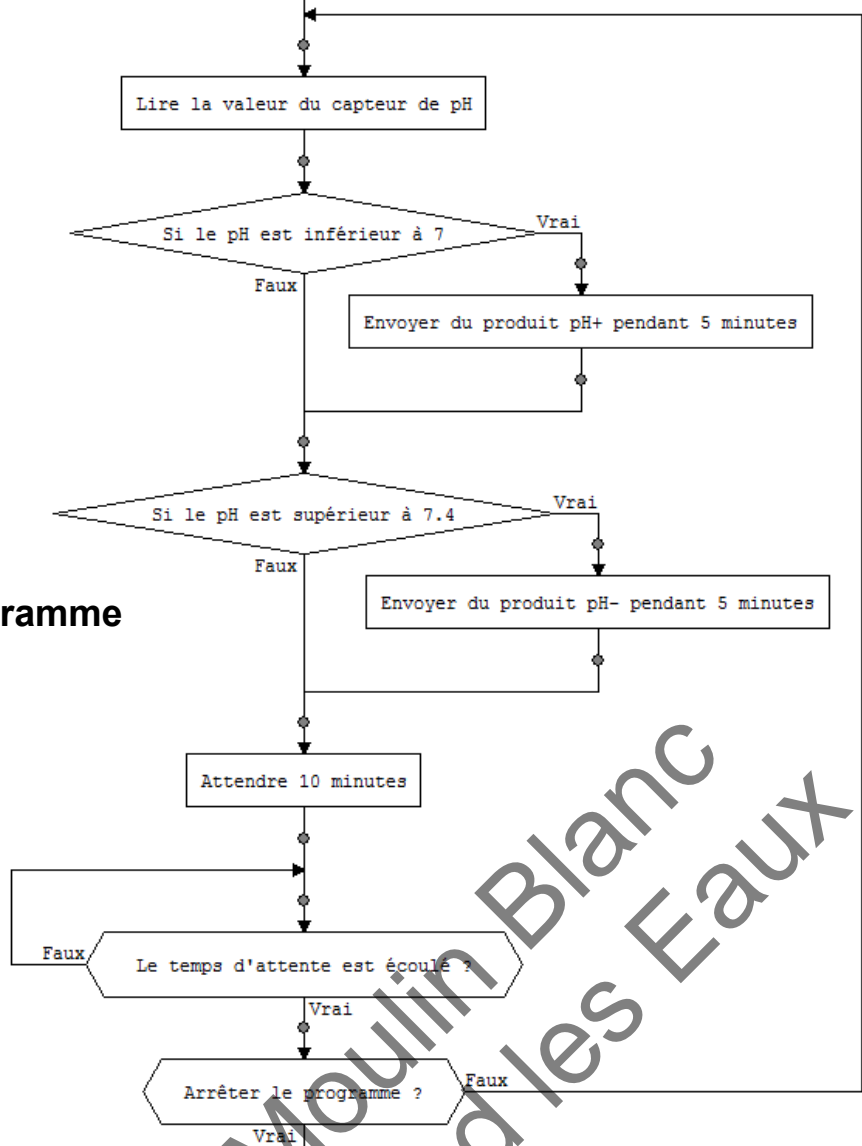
Lire la valeur du capteur de pH

Si le pH est inférieur à 7

Vrai

Faux

Envoyer du produit pH+ pendant 5 minutes

Si le pH est supérieur à 7.4

Vrai

Faux

ramme

Envoyer du produit pH- pendant 5 minutes

Attendre 10 minutes

Faux

Le temps d'attente est écoulé ?

Vrai

Arrêter le programme ?

Faux

Vrai

Moulin Blanc
des Eaux